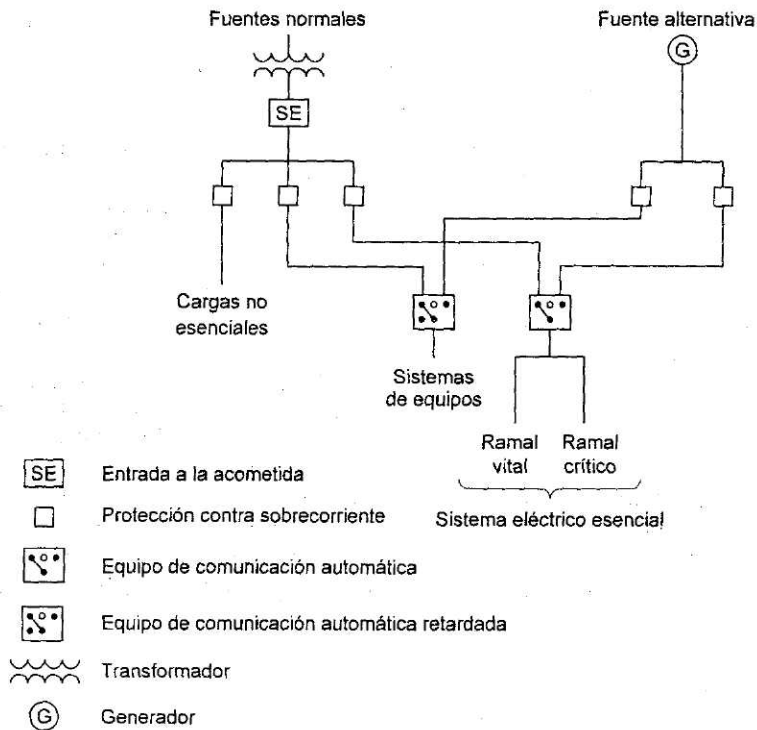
Fuentes normales

Fuente alternativa

G

SE

Cargas no esenciales

Sistemas de equipos

Ramal vital

Ramal crítico

Sistema eléctrico esencial

SE Entrada a la acometida

Protección contra sobrecorriente

Equipo de comunicación automática

Equipo de comunicación automática retardada

Transformador

G Generador